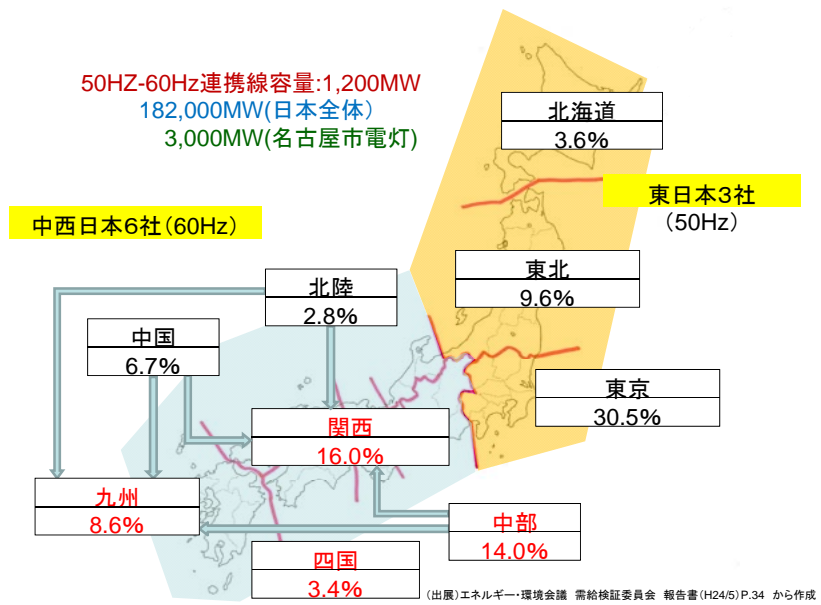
50HZ-60Hz連携線容量:1,200MW
182,000MW(日本全体)
3,000MW(名古屋市電灯)

中西日本6社(60Hz)

東日本3社
(50Hz)

北海道
3.6%

東北
9.6%

東京
30.5%

北陸
2.8%

中国
6.7%

関西
16.0%

九州
8.6%

中部
14.0%

四国
3.4%

(出展)エネルギー・環境会議 需給検証委員会 報告書(H24/5)P.34 から作成